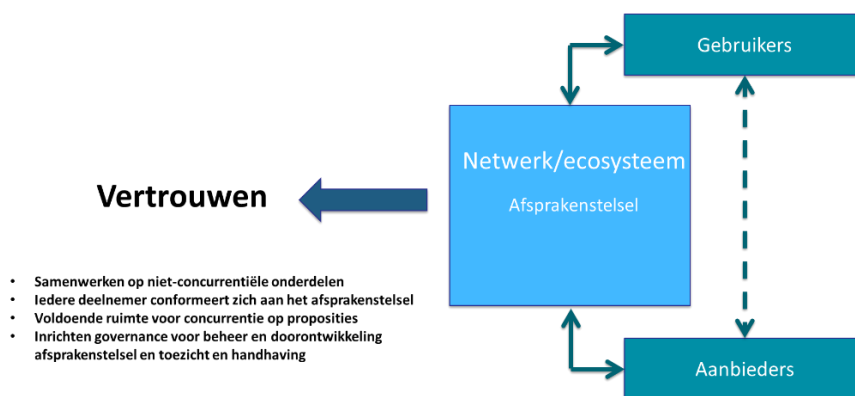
Gebruikers

Netwerk/ecosysteem

Afsprakenstelsel

Vertrouwen

Aanbieders

- Samenwerken op niet-concurrentiële onderdelen
- Iedere deelnemer conformeert zich aan het afsprakenstelsel
- Voldoende ruimte voor concurrentie op proposities
- Inrichten governance voor beheer en doorontwikkeling afsprakenstelsel en toezicht en handhaving